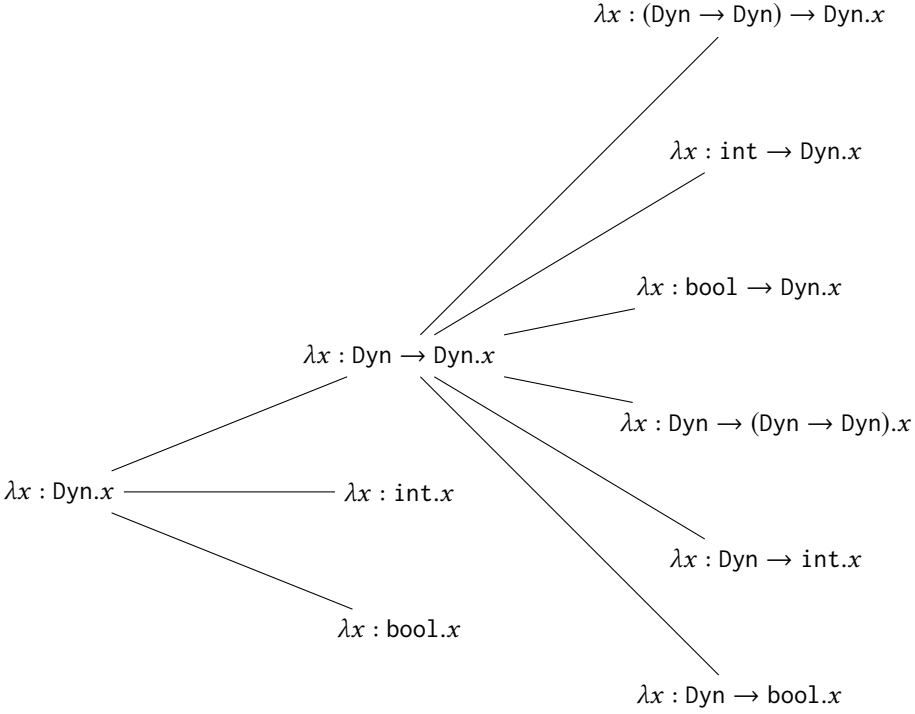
$\lambda x : (\text{Dyn} \rightarrow \text{Dyn}) \rightarrow \text{Dyn}.x$

$\lambda x : \text{int} \rightarrow \text{Dyn}.x$

$\lambda x : \text{bool} \rightarrow \text{Dyn}.x$

$\lambda x : \text{Dyn} \rightarrow \text{Dyn}.x$

$\lambda x : \text{Dyn} \rightarrow (\text{Dyn} \rightarrow \text{Dyn}).x$

$\lambda x : \text{Dyn}.x$

$\lambda x : \text{int}.x$

$\lambda x : \text{Dyn} \rightarrow \text{int}.x$

$\lambda x : \text{bool}.x$

$\lambda x : \text{Dyn} \rightarrow \text{bool}.x$